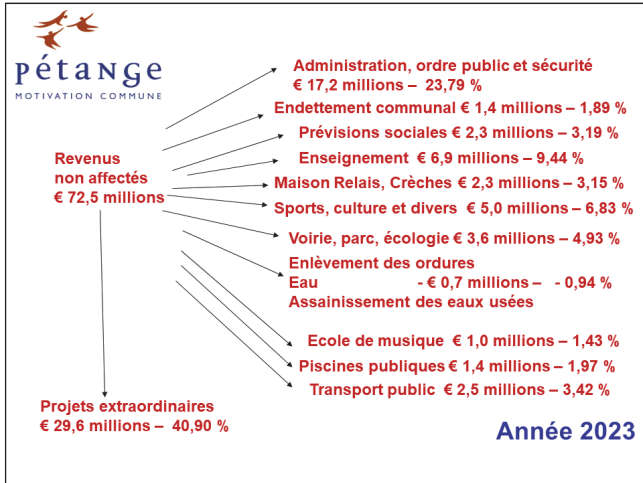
pétange
MOTIVATION COMMUNE

Revenus non affectés € 72,5 millions

Administration, ordre public et sécurité € 17,2 millions – 23,79 %

Endettement communal € 1,4 millions – 1,89 %

Prévisions sociales € 2,3 millions – 3,19 %

Enseignement € 6,9 millions – 9,44 %

Maison Relais, Crèches € 2,3 millions – 3,15 %

Sports, culture et divers € 5,0 millions – 6,83 %

Voirie, parc, écologie € 3,6 millions – 4,93 %

Enlèvement des ordures
Eau - € 0,7 millions – - 0,94 %
Assainissement des eaux usées

Ecole de musique € 1,0 millions – 1,43 %

Piscines publiques € 1,4 millions – 1,97 %

Transport public € 2,5 millions – 3,42 %

Projets extraordinaires € 29,6 millions – 40,90 %

Année 2023